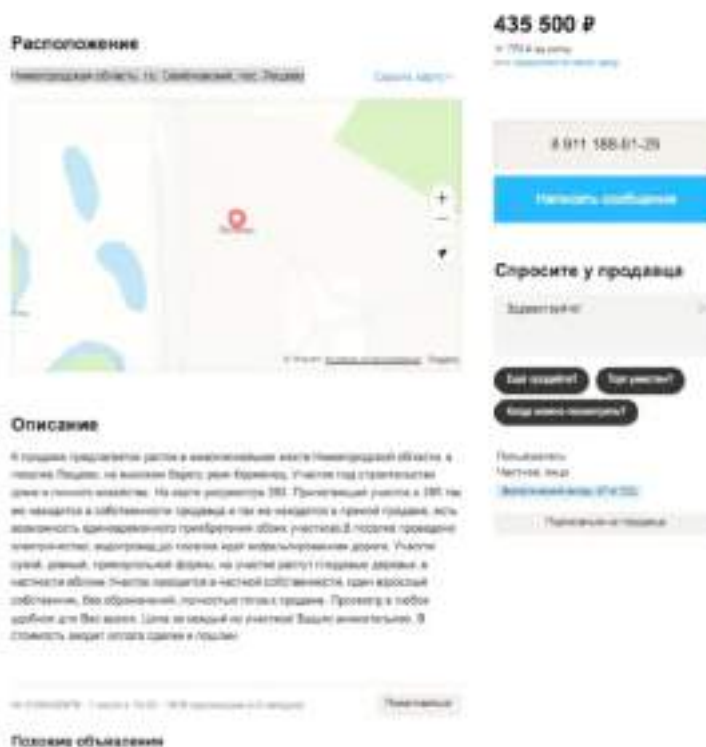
Расположение

Нижегородская область, г.о. Семёновский, пос. Ладино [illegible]

Скрыть карту

+

−

435 500 ₽

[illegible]

8 911 188-01-29

Написать сообщение

Спросите у продавца

Здравствуйте!

Ещё продаётся? Где участок? Когда можно посмотреть?

Пользователь
Частное лицо
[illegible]

Подписаться на продавца

Описание

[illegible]

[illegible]

Пожаловаться

Похожие объявления